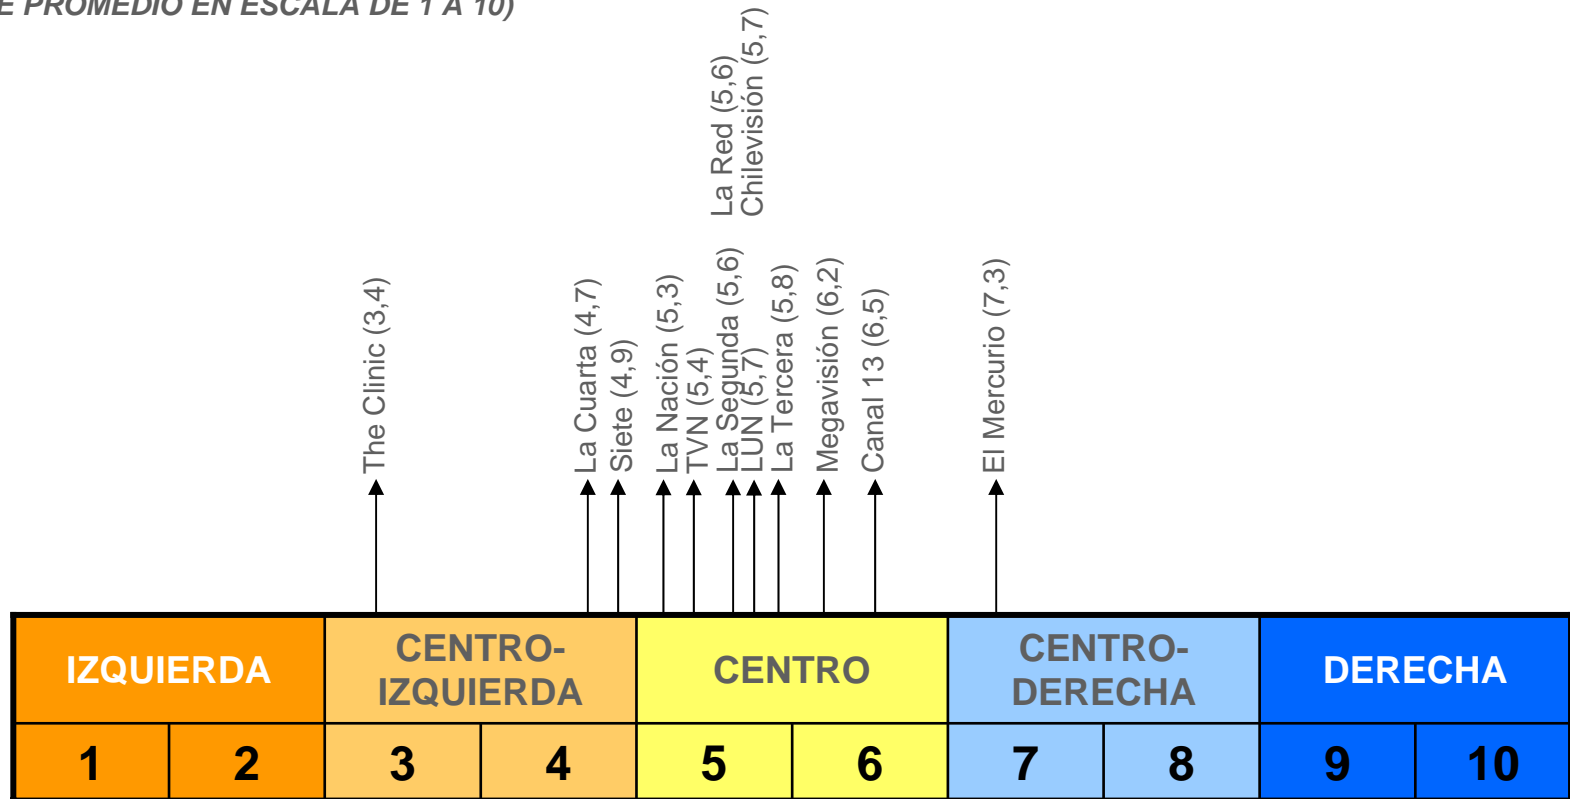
E PROMEDIO EN ESCALA DE 1 A 10)

The Clinic (3,4)
La Cuarta (4,7)
Siete (4,9)
La Nación (5,3)
TVN (5,4)
La Segunda (5,6)
LUN (5,7)
La Red (5,6)
Chilevisión (5,7)
La Tercera (5,8)
Megavisión (6,2)
Canal 13 (6,5)
El Mercurio (7,3)

| IZQUIERDA | | CENTRO-IZQUIERDA | | CENTRO | | CENTRO-DERECHA | | DERECHA | |
|---|---|---|---|---|---|---|---|---|---|
| 1 | 2 | 3 | 4 | 5 | 6 | 7 | 8 | 9 | 10 |